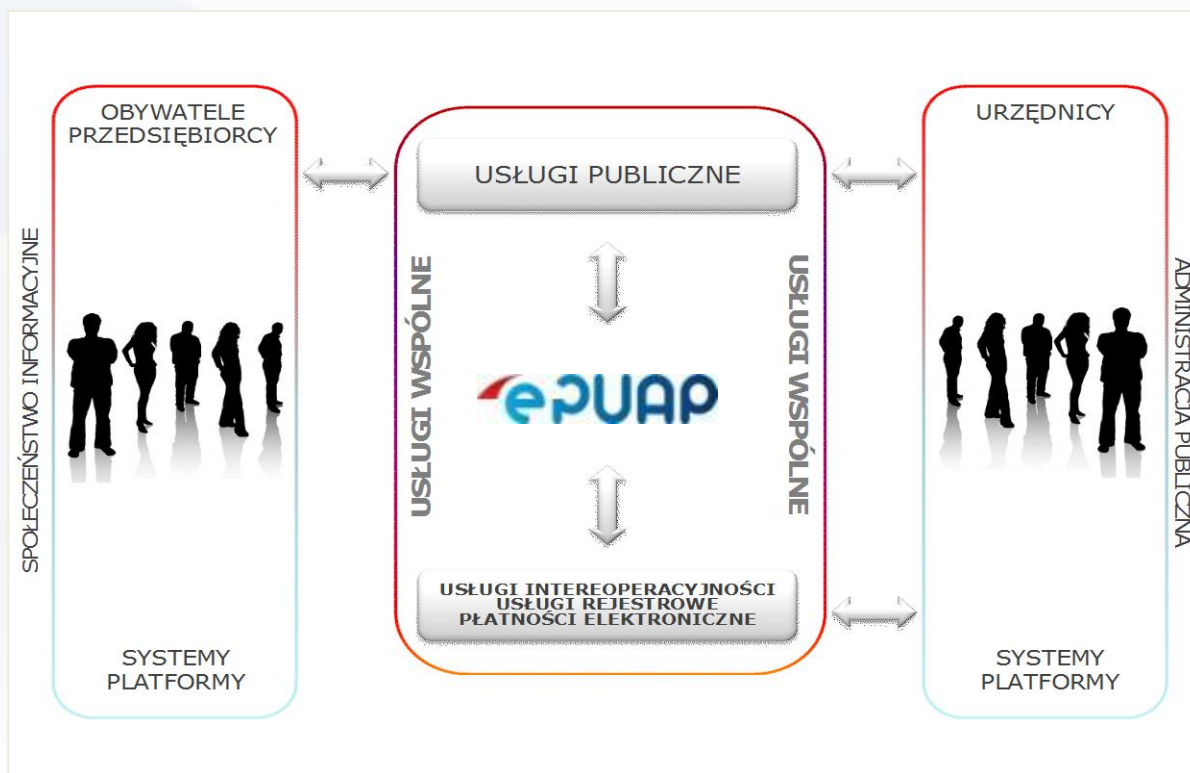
SPOŁECZEŃSTWO INFORMACYJNE

OBYWATELE
PRZEDSIĘBIORCY

SYSTEMY
PLATFORMY

USŁUGI PUBLICZNE

USŁUGI WSPÓLNE

ePUAP

USŁUGI WSPÓLNE

USŁUGI INTEREOPERACYJNOŚCI
USŁUGI REJESTROWE
PŁATNOŚCI ELEKTRONICZNE

URZĘDNICY

SYSTEMY
PLATFORMY

ADMINISTRACJA PUBLICZNA